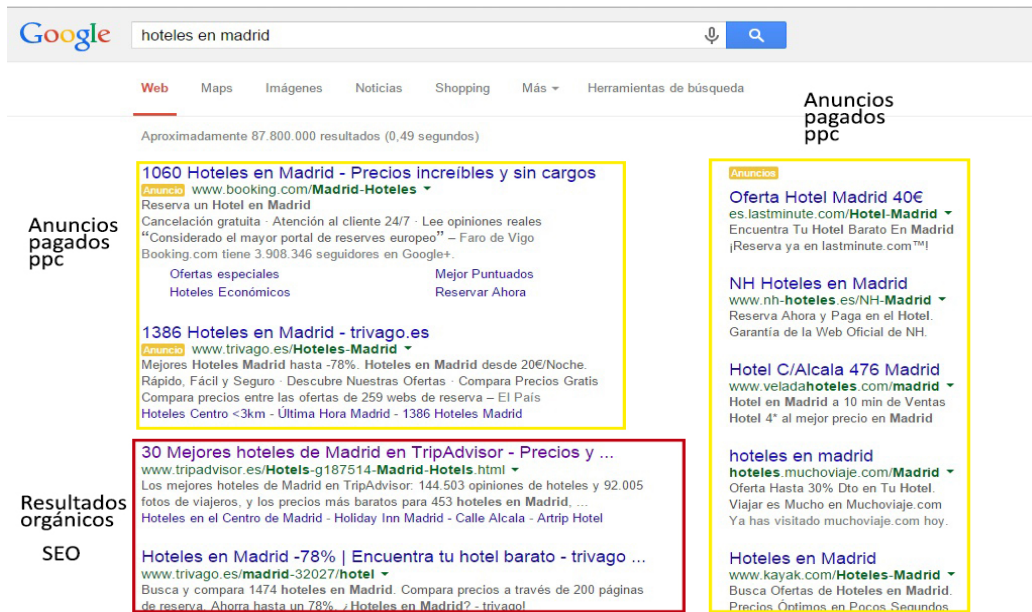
Google

hoteles en madrid

Web Maps Imágenes Noticias Shopping Más Herramientas de búsqueda

Anuncios pagados ppc

Aproximadamente 87.800.000 resultados (0,49 segundos)

Anuncios pagados ppc

1060 Hoteles en Madrid - Precios increíbles y sin cargos
Anuncio www.booking.com/Madrid-Hoteles
Reserva un Hotel en Madrid
Cancelación gratuita · Atención al cliente 24/7 · Lee opiniones reales
"Considerado el mayor portal de reserves europeo" – Faro de Vigo
Booking.com tiene 3.908.346 seguidores en Google+.
Ofertas especiales Mejor Puntuados
Hoteles Económicos Reservar Ahora

1386 Hoteles en Madrid - trivago.es
Anuncio www.trivago.es/Hoteles-Madrid
Mejores Hoteles Madrid hasta -78%. Hoteles en Madrid desde 20€/Noche.
Rápido, Fácil y Seguro · Descubre Nuestras Ofertas · Compara Precios Gratis
Compara precios entre las ofertas de 259 webs de reserva – El País
Hoteles Centro <3km - Última Hora Madrid - 1386 Hoteles Madrid

Resultados orgánicos SEO

30 Mejores hoteles de Madrid en TripAdvisor - Precios y ...
www.tripadvisor.es/Hotels-g187514-Madrid-Hotels.html
Los mejores hoteles de Madrid en TripAdvisor: 144.503 opiniones de hoteles y 92.005 fotos de viajeros, y los precios más baratos para 453 hoteles en Madrid, ...
Hoteles en el Centro de Madrid - Holiday Inn Madrid - Calle Alcala - Artrip Hotel

Hoteles en Madrid -78% | Encuentra tu hotel barato - trivago ...
www.trivago.es/madrid-32027/hotel
Busca y compara 1474 hoteles en Madrid. Compara precios a través de 200 páginas de reserva. Ahorra hasta un 78%. ¿Hoteles en Madrid? - trivago!

Anuncios
Oferta Hotel Madrid 40€
es.lastminute.com/Hotel-Madrid
Encuentra Tu Hotel Barato En Madrid
¡Reserva ya en lastminute.com™!

NH Hoteles en Madrid
www.nh-hoteles.es/NH-Madrid
Reserva Ahora y Paga en el Hotel.
Garantía de la Web Oficial de NH.

Hotel C/Alcala 476 Madrid
www.veladahoteles.com/madrid
Hotel en Madrid a 10 min de Ventas
Hotel 4* al mejor precio en Madrid

hoteles en madrid
hoteles.muchoviaje.com/Madrid
Oferta Hasta 30% Dto en Tu Hotel.
Viajar es Mucho en Muchoviaje.com
Ya has visitado muchoviaje.com hoy.

Hoteles en Madrid
www.kayak.com/Hoteles-Madrid
Busca Ofertas de Hoteles en Madrid.
Precios Óptimos en Pocos Segundos